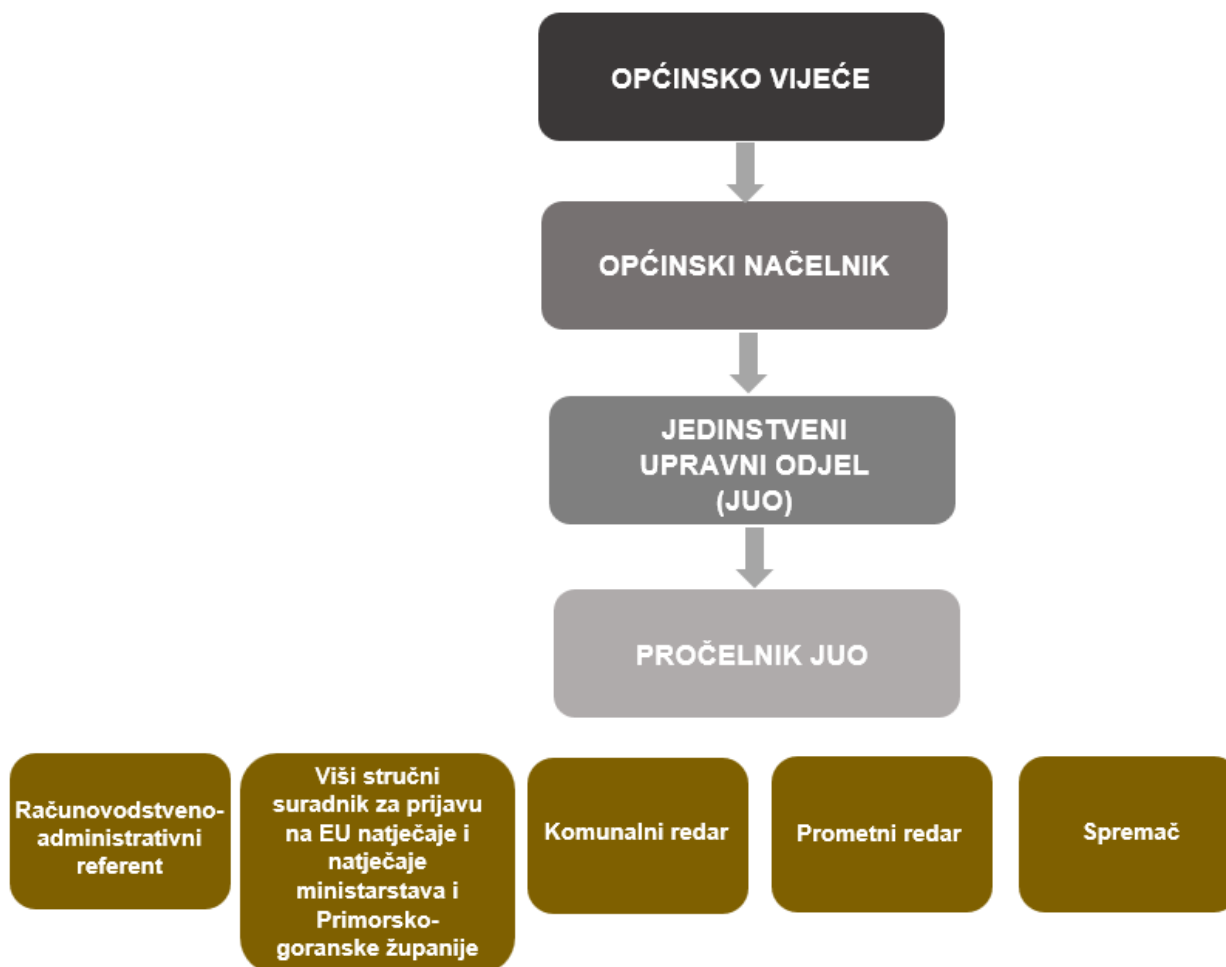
OPĆINSKO VIJEĆE

OPĆINSKI NAČELNIK

JEDINSTVENI UPRAVNI ODJEL (JUO)

PROČELNIK JUO

Računovodstveno-administrativni referent

Viši stručni suradnik za prijavu na EU natječaje i natječaje ministarstava i Primorsko-goranske županije

Komunalni redar

Prometni redar

Spremač